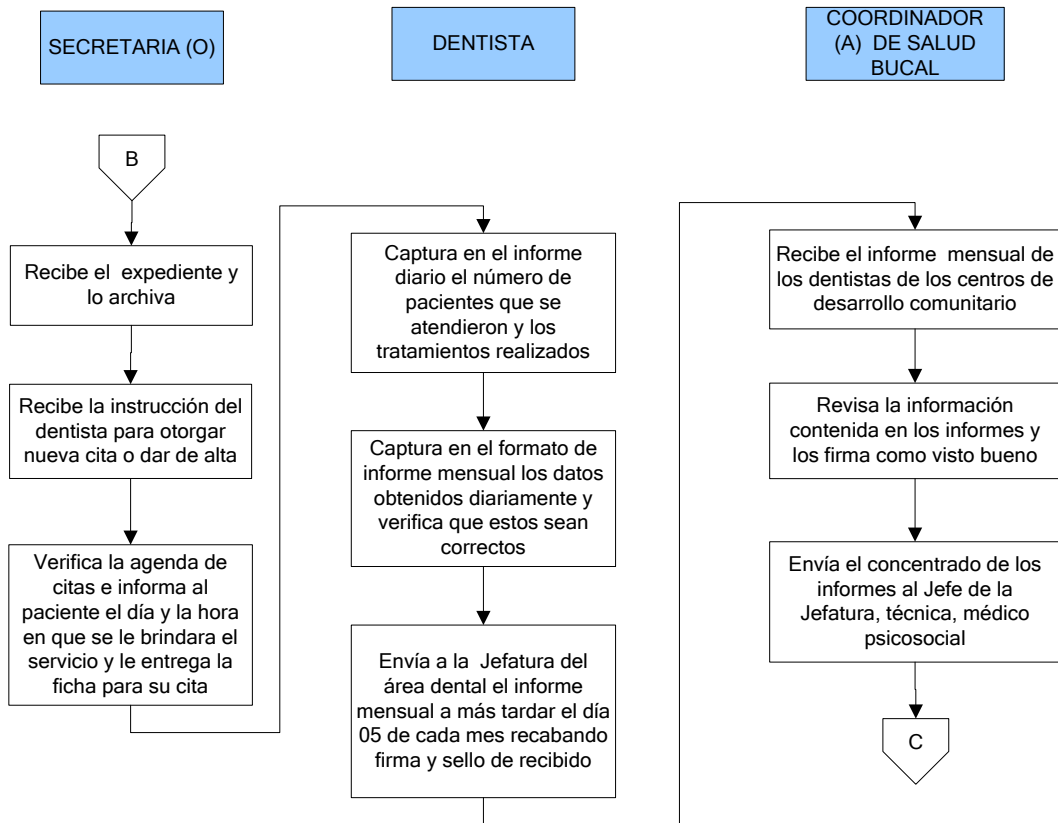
SECRETARIA (O)

DENTISTA

COORDINADOR (A) DE SALUD BUCAL

B

Recibe el expediente y lo archiva

Recibe la instrucción del dentista para otorgar nueva cita o dar de alta

Verifica la agenda de citas e informa al paciente el día y la hora en que se le brindara el servicio y le entrega la ficha para su cita

Captura en el informe diario el número de pacientes que se atendieron y los tratamientos realizados

Captura en el formato de informe mensual los datos obtenidos diariamente y verifica que estos sean correctos

Envía a la Jefatura del área dental el informe mensual a más tardar el día 05 de cada mes recabando firma y sello de recibido

Recibe el informe mensual de los dentistas de los centros de desarrollo comunitario

Revisa la información contenida en los informes y los firma como visto bueno

Envía el concentrado de los informes al Jefe de la Jefatura, técnica, médico psicosocial

C